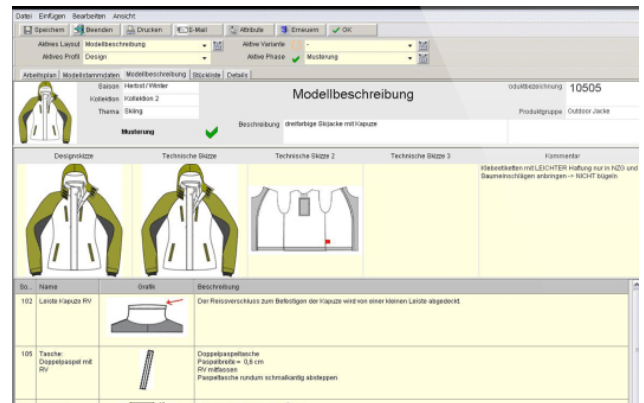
Datei Einfügen Bearbeiten Ansicht

Speichern Beenden Drucken E-Mail Attribute Erneuern OK

Aktives Layout Modellbeschreibung
Aktives Profil Design
Aktive Variante -
Aktive Phase Musterung

Arbeitsplan Modellstammdaten Modellbeschreibung Stückliste Details

Saison Herbst / Winter
Kollektion Kollektion 2
Thema Skiing
Musterung

Modellbeschreibung

oduktbezeichnung 10505
Produktgruppe Outdoor Jacke

Beschreibung dreifarbige Skijacke mit Kapuze

Designskizze
Technische Skizze
Technische Skizze 2
Technische Skizze 3
Kommentar

Klebeetiketten mit LEICHTER Haftung nur in NZO und Saumeinschlägen anbringen -> NICHT bügeln

| So... | Name | Grafik | Beschreibung |
|---|---|---|---|
| 102 | Leiste Kapuze RV | | Der Reissverschluss zum Befestigen der Kapuze wird von einer kleinen Leiste abgedeckt. |
| 105 | Tasche: Doppelpaspel mit RV | | Doppelpaspeltasche Paspelbreite = 0,8 cm RV mitfassen Paspeltasche rundum schmalkantig absteppen |